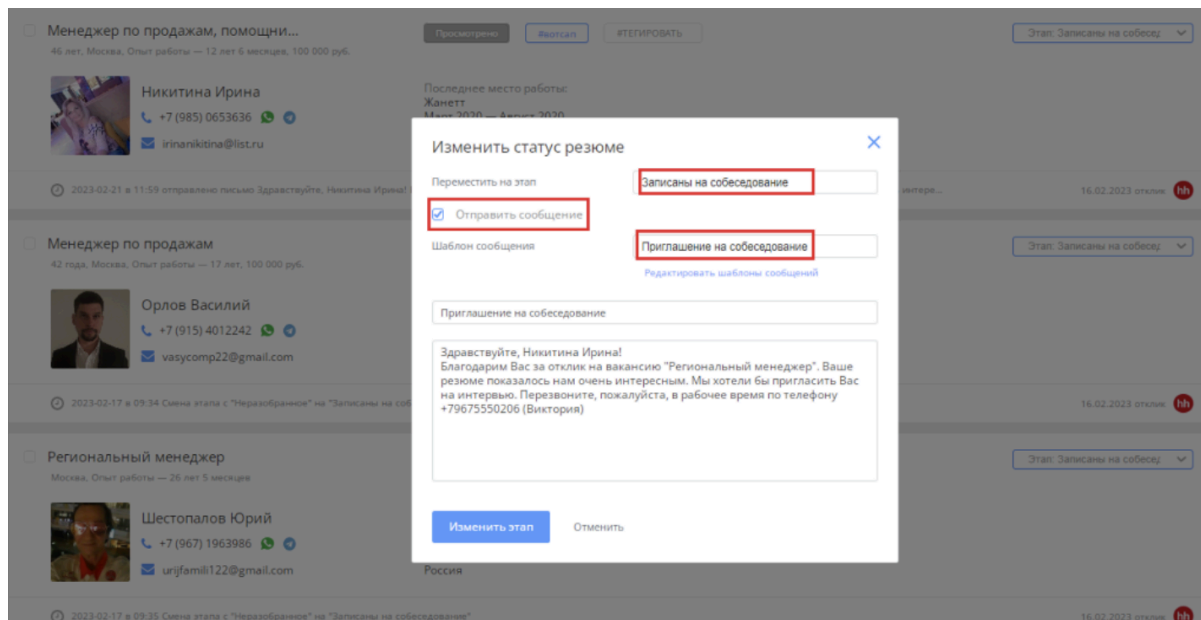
Менеджер по продажам, помощни...
46 лет, Москва, Опыт работы — 12 лет 6 месяцев, 100 000 руб.

Просмотрено #вотсап #ТЕГИРОВАТЬ

Этап: Записаны на собесед

Никитина Ирина
+7 (985) 0653636
irinanikitina@list.ru

Последнее место работы:
Жанетт
Март 2020 — Август 2020

2023-02-21 в 11:59 отправлено письмо Здравствуйте, Никитина Ирина! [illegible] интере...

16.02.2023 отклик hh

Менеджер по продажам
42 года, Москва, Опыт работы — 17 лет, 100 000 руб.

Этап: Записаны на собесед

Орлов Василий
+7 (915) 4012242
vasycomp22@gmail.com

2023-02-17 в 09:34 Смена этапа с "Неразобранное" на "Записаны на соб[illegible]

16.02.2023 отклик hh

Региональный менеджер
Москва, Опыт работы — 26 лет 5 месяцев

Этап: Записаны на собесед

Шестопалов Юрий
+7 (967) 1963986
urijfamili122@gmail.com

Россия

2023-02-17 в 09:35 Смена этапа с "Неразобранное" на "Записаны на собеседование"

16.02.2023 отклик hh

Изменить статус резюме

Переместить на этап
Записаны на собеседование

Отправить сообщение

Шаблон сообщения
Приглашение на собеседование

Редактировать шаблоны сообщений

Приглашение на собеседование

Здравствуйте, Никитина Ирина!
Благодарим Вас за отклик на вакансию "Региональный менеджер". Ваше резюме показалось нам очень интересным. Мы хотели бы пригласить Вас на интервью. Перезвоните, пожалуйста, в рабочее время по телефону +79675550206 (Виктория)

Изменить этап
Отменить